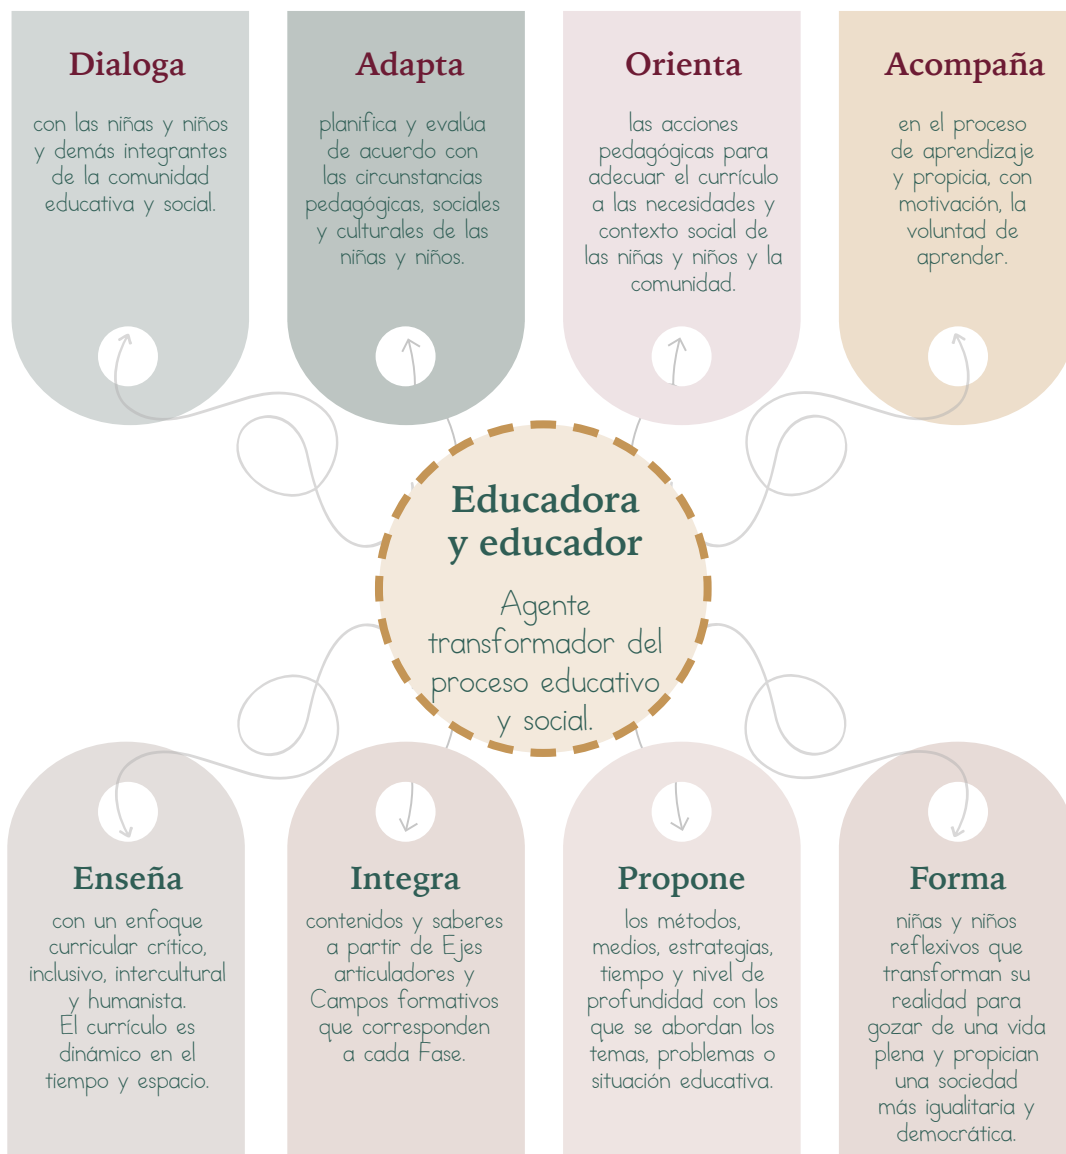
Dialoga

con las niñas y niños y demás integrantes de la comunidad educativa y social.

Adapta

planifica y evalúa de acuerdo con las circunstancias pedagógicas, sociales y culturales de las niñas y niños.

Orienta

las acciones pedagógicas para adecuar el currículo a las necesidades y contexto social de las niñas y niños y la comunidad.

Acompaña

en el proceso de aprendizaje y propicia, con motivación, la voluntad de aprender.

Educadora y educador

Agente transformador del proceso educativo y social.

Enseña

con un enfoque curricular crítico, inclusivo, intercultural y humanista. El currículo es dinámico en el tiempo y espacio.

Integra

contenidos y saberes a partir de Ejes articuladores y Campos formativos que corresponden a cada Fase.

Propone

los métodos, medios, estrategias, tiempo y nivel de profundidad con los que se abordan los temas, problemas o situación educativa.

Forma

niñas y niños reflexivos que transforman su realidad para gozar de una vida plena y propician una sociedad más igualitaria y democrática.